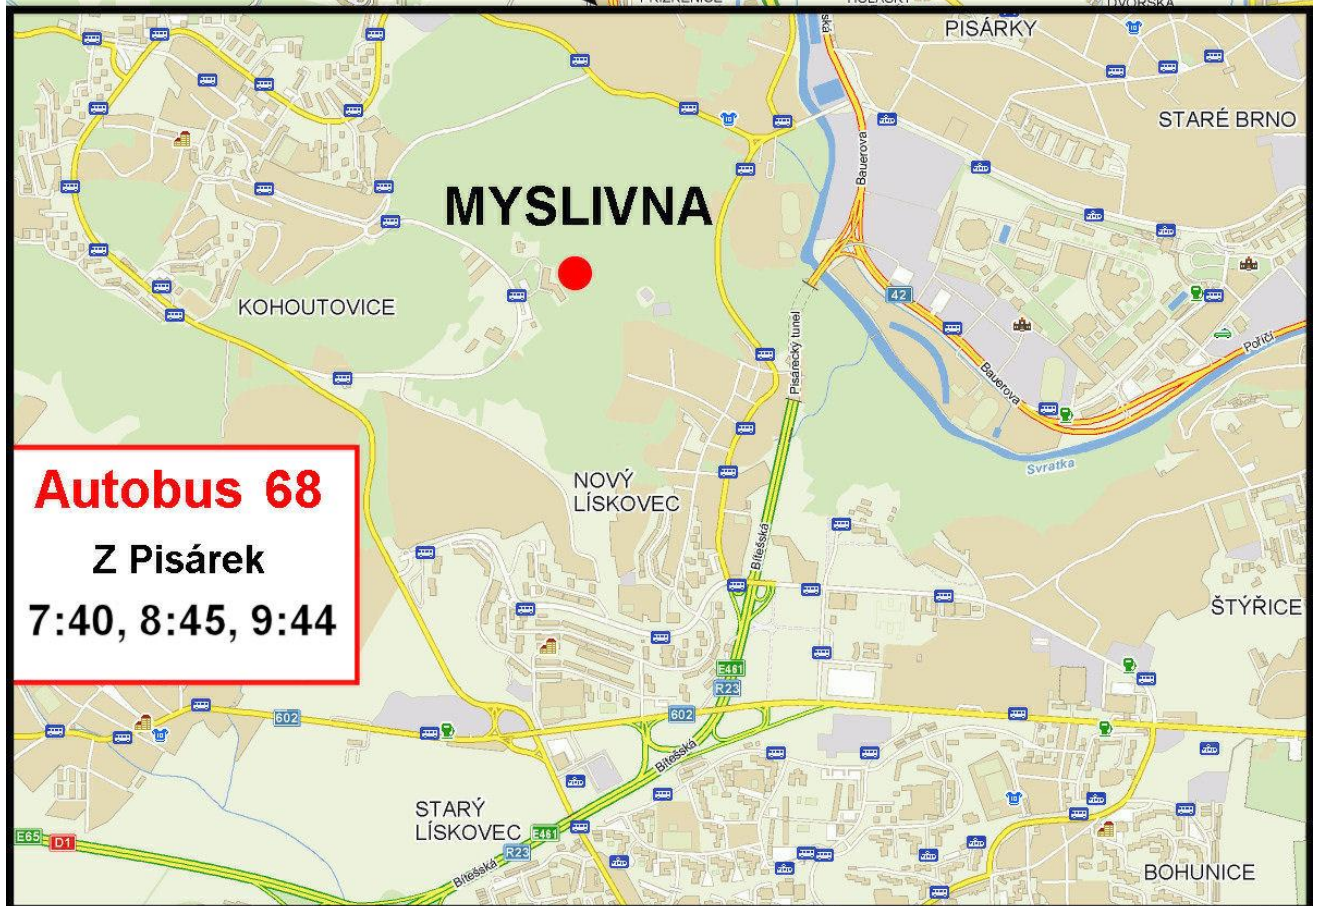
PISÁRKY

STARÉ BRNO

MYSLIVNA

KOHOUTOVICE

Bauerova

42

Pisárecký tunel

Bauerova

Poříčí

Svratka

Autobus 68

Z Pisárek

7:40, 8:45, 9:44

NOVÝ LÍSKOVEC

Bítešská

ŠTÝŘICE

E461

R23

602

602

Bítešská

STARÝ LÍSKOVEC

E461

R23

E65

D1

Bítešská

BOHUNICE